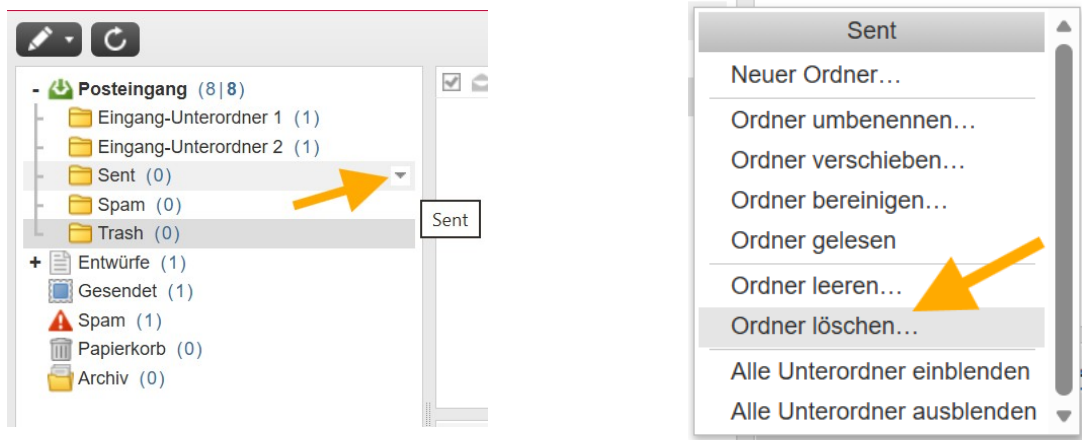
- Posteingang (8|8)
Eingang-Unterordner 1 (1)
Eingang-Unterordner 2 (1)
Sent (0)
Spam (0)
Trash (0)
+ Entwürfe (1)
Gesendet (1)
Spam (1)
Papierkorb (0)
Archiv (0)

Sent

Sent
Neuer Ordner…
Ordner umbenennen…
Ordner verschieben…
Ordner bereinigen…
Ordner gelesen
Ordner leeren…
Ordner löschen…
Alle Unterordner einblenden
Alle Unterordner ausblenden